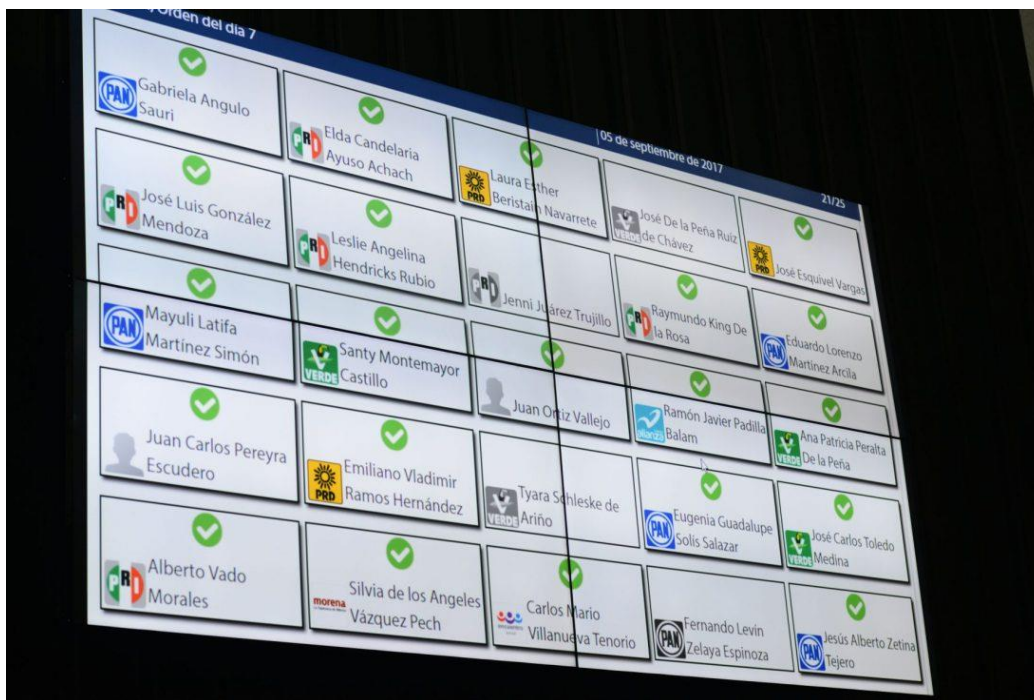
Orden del día 7

05 de septiembre de 2017

21/25

PAN Gabriela Angulo Sauri

PRI Elda Candelaria Ayuso Achach

PRD Laura Esther Beristain Navarrete

VERDE José De la Peña Ruiz de Chávez

PRD José Esquivel Vargas

PRI José Luis González Mendoza

PRI Leslie Angelina Hendricks Rubio

PRI Jenni Juárez Trujillo

PRI Raymundo King De la Rosa

PAN Eduardo Lorenzo Martínez Arcila

PAN Mayuli Latifa Martínez Simón

VERDE Santy Montemayor Castillo

Juan Ortiz Vallejo

Ramón Javier Padilla Balam

VERDE Ana Patricia Peralta De la Peña

Juan Carlos Pereyra Escudero

PRD Emiliano Vladimir Ramos Hernández

VERDE Tyara Schleske de Ariño

PAN Eugenia Guadalupe Solís Salazar

VERDE José Carlos Toledo Medina

PRI Alberto Vado Morales

morena Silvia de los Angeles Vázquez Pech

Carlos Mario Villanueva Tenorio

PAN Fernando Levin Zelaya Espinoza

PAN Jesús Alberto Zetina Tejero